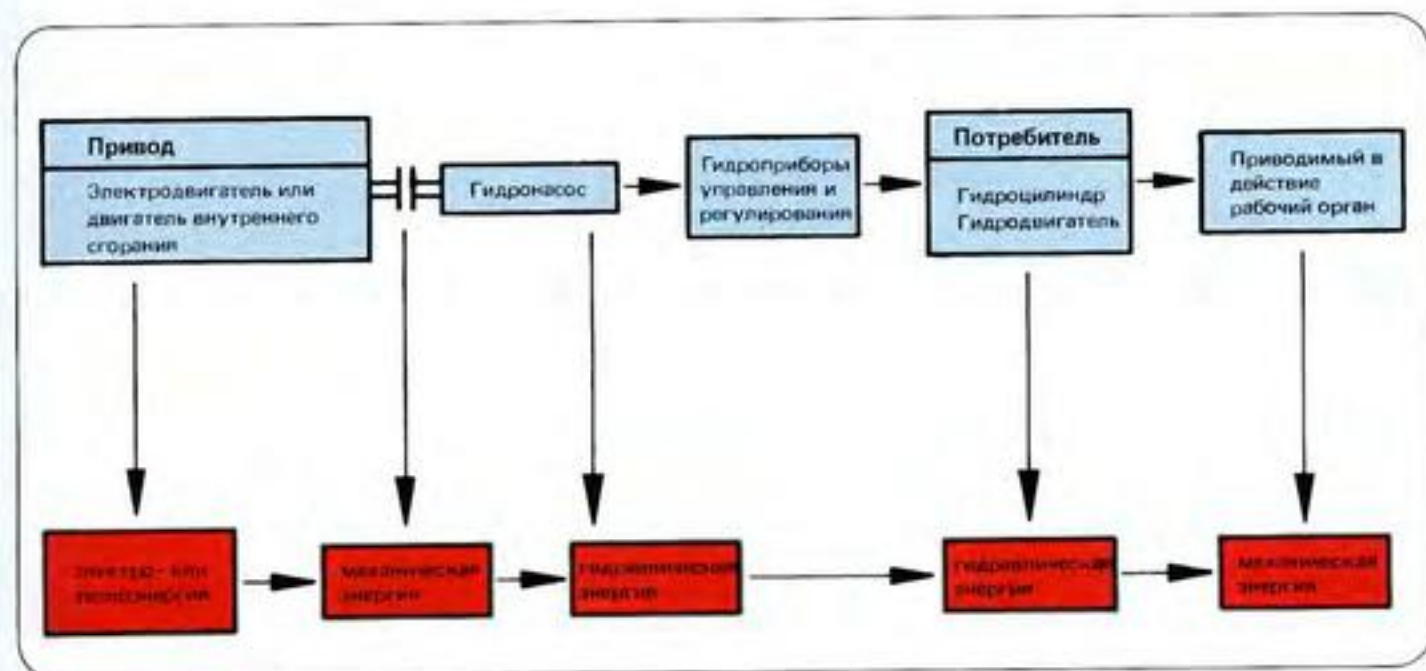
Привод

Электродвигатель или двигатель внутреннего сгорания

Гидронасос

Гидроприборы управления и регулирования

Потребитель

Гидроцилиндр
Гидродвигатель

Приводимый в действие рабочий орган

электро- или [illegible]энергия

механическая энергия

гидравлическая энергия

гидравлическая энергия

механическая энергия